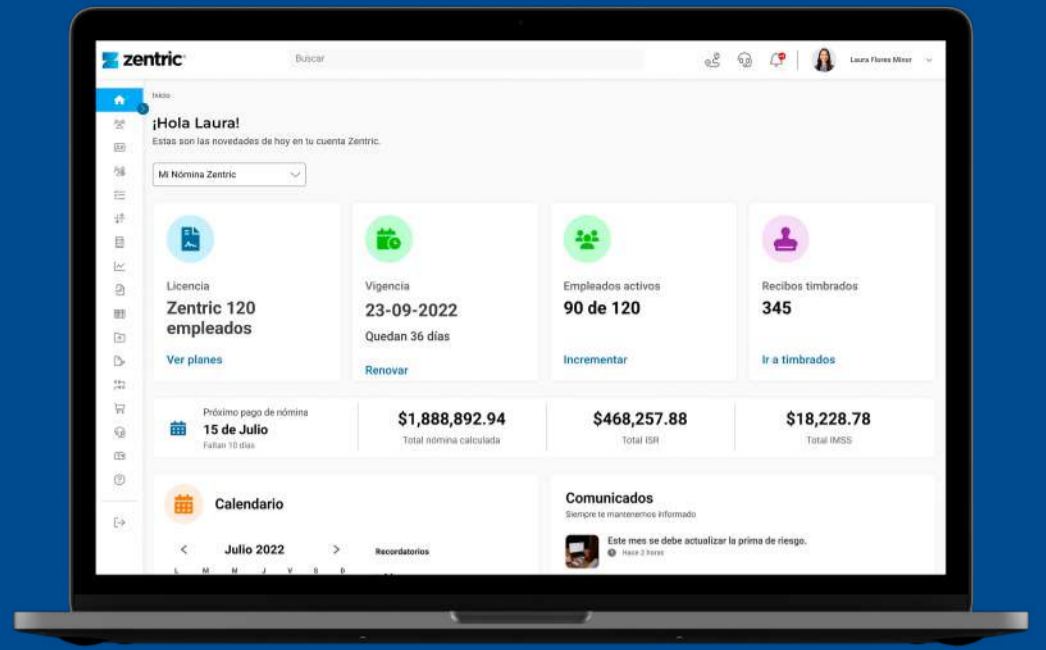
zentric

Buscar

Laura Flores Miner

Inicio

¡Hola Laura!

Estas son las novedades de hoy en tu cuenta Zentric.

Mi Nómina Zentric

Licencia
Zentric 120 empleados
Ver planes

Vigencia
23-09-2022
Quedan 36 días
Renovar

Empleados activos
90 de 120
Incrementar

Recibos timbrados
345
Ir a timbrados

Próximo pago de nómina
15 de Julio
Faltan 10 días

$1,888,892.94
Total nómina calculada

$468,257.88
Total ISR

$18,228.78
Total IMSS

Calendario

Julio 2022

Recordatorios

L M M J V S D

Comunicados
Siempre te mantenemos informado

Este mes se debe actualizar la prima de riesgo.
Hace 2 horas